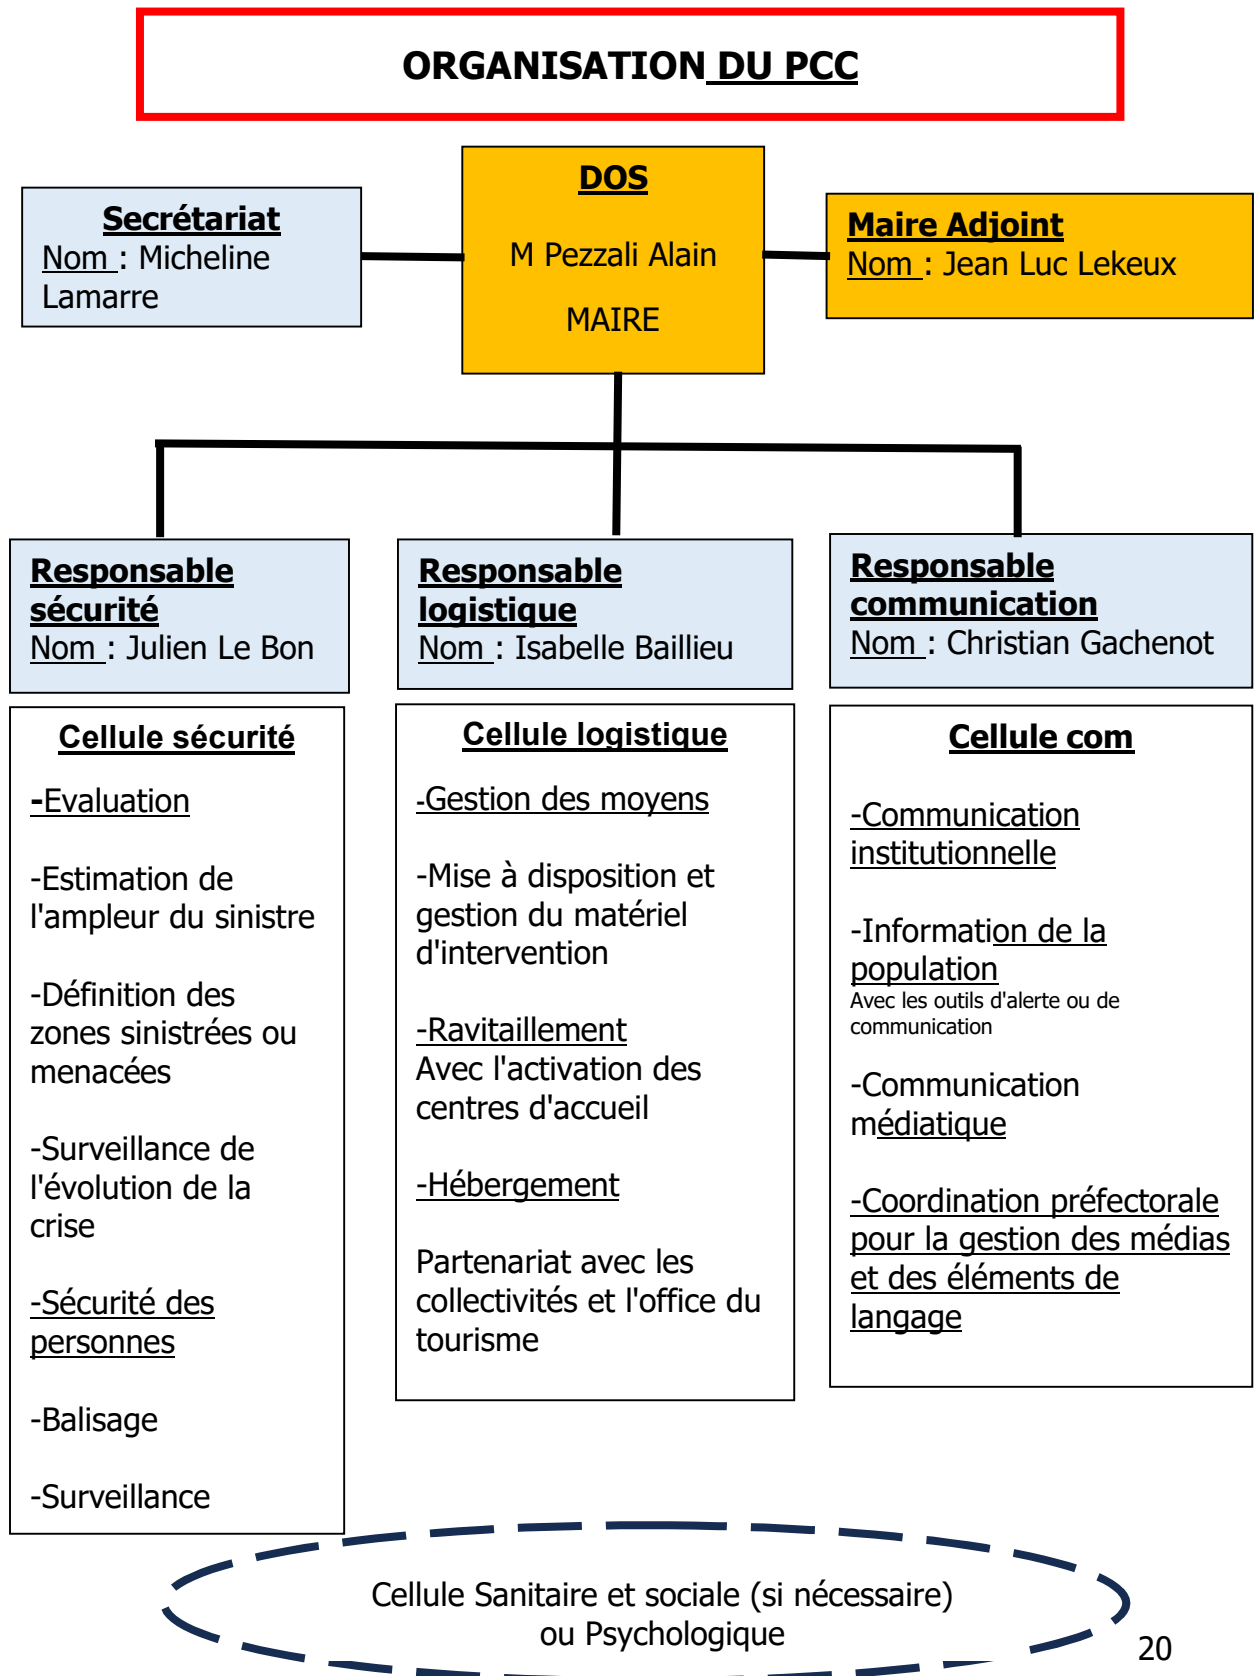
ORGANISATION DU PCC

Secrétariat
Nom : Micheline Lamarre

DOS
M Pezzali Alain
MAIRE

Maire Adjoint
Nom : Jean Luc Lekeux

Responsable sécurité
Nom : Julien Le Bon

Responsable logistique
Nom : Isabelle Baillieu

Responsable communication
Nom : Christian Gachenot

Cellule sécurité

-Evaluation

-Estimation de l'ampleur du sinistre

-Définition des zones sinistrées ou menacées

-Surveillance de l'évolution de la crise

-Sécurité des personnes

-Balisage

-Surveillance

Cellule logistique

-Gestion des moyens

-Mise à disposition et gestion du matériel d'intervention

-Ravitaillement
Avec l'activation des centres d'accueil

-Hébergement

Partenariat avec les collectivités et l'office du tourisme

Cellule com

-Communication institutionnelle

-Information de la population
Avec les outils d'alerte ou de communication

-Communication médiatique

-Coordination préfectorale pour la gestion des médias et des éléments de langage

Cellule Sanitaire et sociale (si nécessaire) ou Psychologique

20